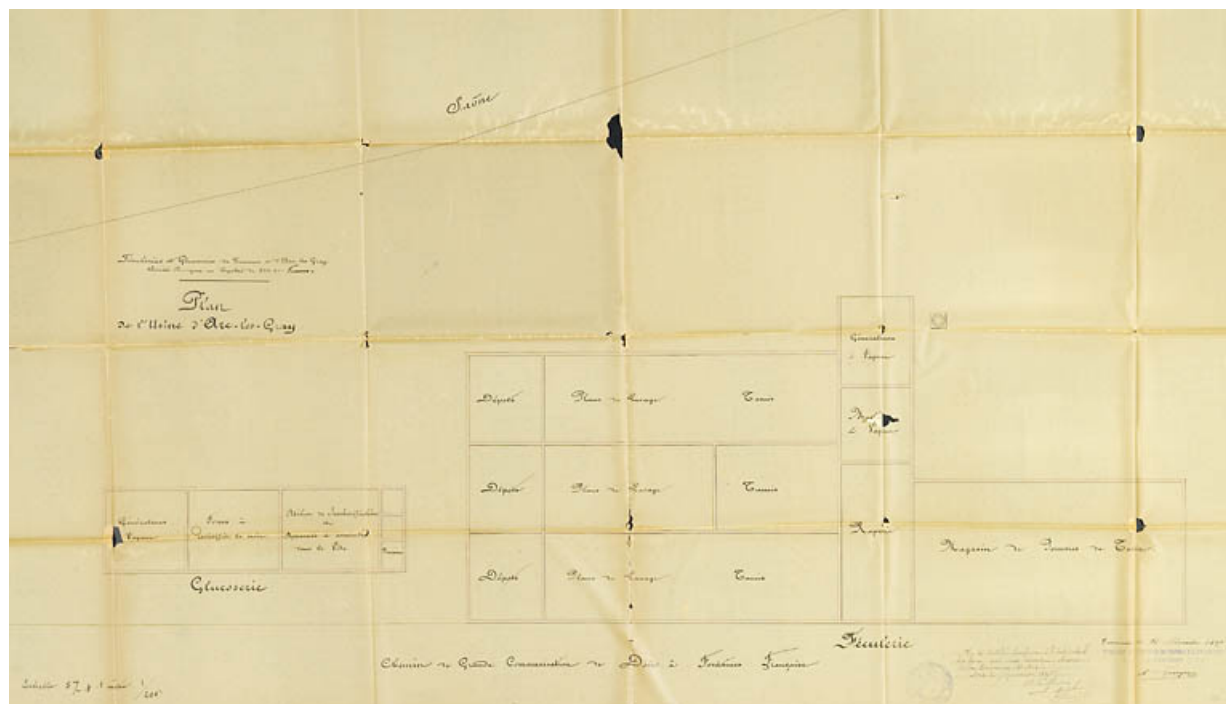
Saône

Féculeries et Glucoseries de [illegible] d'Arc-les-Gray
Société Anonyme au Capital de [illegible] Francs

Plan
de l'Usine d'Arc-les-Gray

Générateurs
à Vapeur

Dépôt

Place de Lavage

Tamis

Appt
de Vapeur

Dépôt

Place de Lavage

Tamis

Générateurs
Vapeur

Fosse de
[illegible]

Atelier de Saccharification
de
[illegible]

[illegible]

Râpe

Magasin de Pommes de Terre

Dépôt

Place de Lavage

Tamis

Glucoserie

Féculerie

Chemin de Grande Communication de Dijon à Fontaine Française

Echelle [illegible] $\frac{1}{200}$

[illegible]

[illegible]